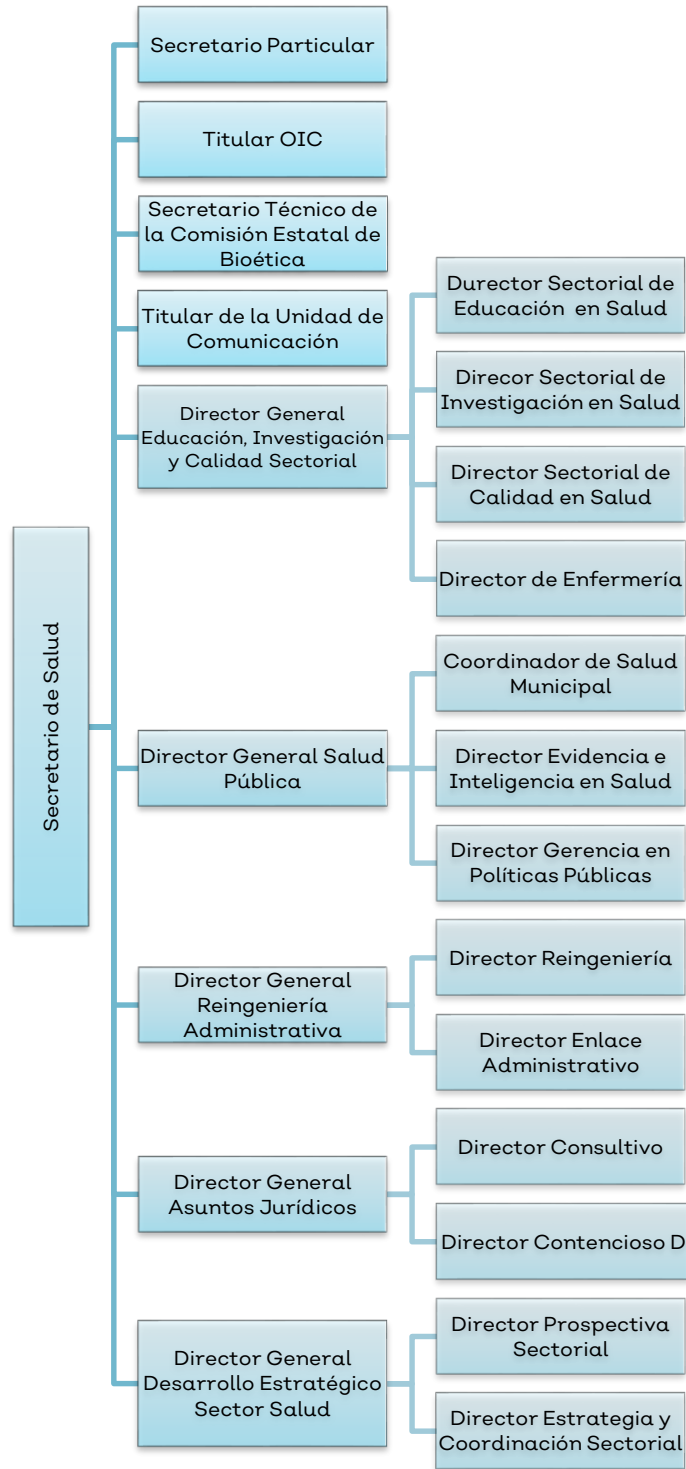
Secretario de Salud

Secretario Particular

Titular OIC

Secretario Técnico de la Comisión Estatal de Bioética

Titular de la Unidad de Comunicación

Director General Educación, Investigación y Calidad Sectorial

Durector Sectorial de Educación en Salud

Direcor Sectorial de Investigación en Salud

Director Sectorial de Calidad en Salud

Director de Enfermería

Director General Salud Pública

Coordinador de Salud Municipal

Director Evidencia e Inteligencia en Salud

Director Gerencia en Políticas Públicas

Director General Reingeniería Administrativa

Director Reingeniería

Director Enlace Administrativo

Director General Asuntos Jurídicos

Director Consultivo

Director Contencioso D

Director General Desarrollo Estratégico Sector Salud

Director Prospectiva Sectorial

Director Estrategia y Coordinación Sectorial